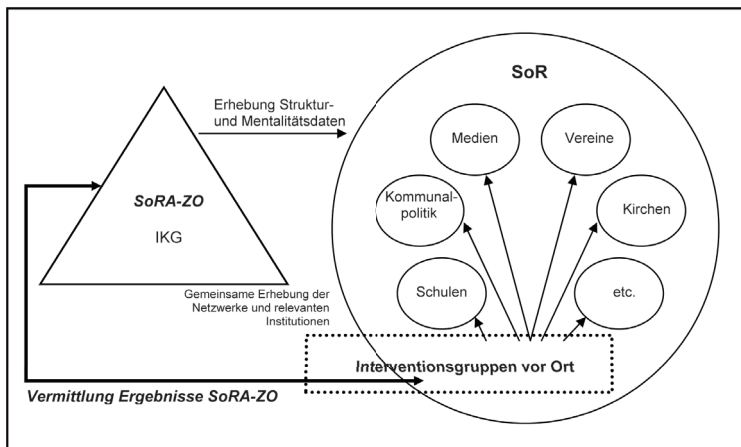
SoRA-ZO

IKG

Erhebung Struktur- und Mentalitätsdaten

SoR

Medien

Vereine

Kommunalpolitik

Kirchen

Schulen

etc.

Gemeinsame Erhebung der Netzwerke und relevanten Institutionen

Interventionsgruppen vor Ort

Vermittlung Ergebnisse SoRA-ZO